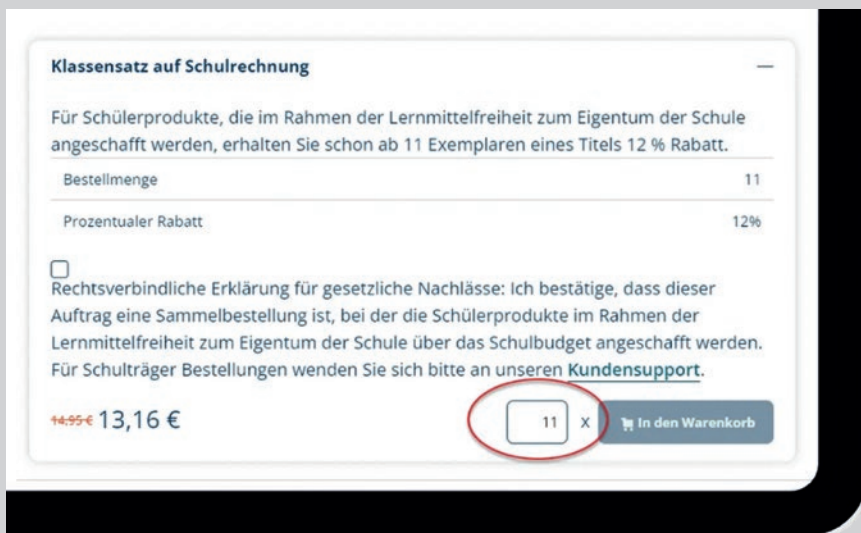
Klassensatz auf Schulrechnung

—

Für Schülerprodukte, die im Rahmen der Lernmittelfreiheit zum Eigentum der Schule angeschafft werden, erhalten Sie schon ab 11 Exemplaren eines Titels 12 % Rabatt.

| Bestellmenge | 11 |
|---|---|
| Prozentualer Rabatt | 12% |

Rechtsverbindliche Erklärung für gesetzliche Nachlässe: Ich bestätige, dass dieser Auftrag eine Sammelbestellung ist, bei der die Schülerprodukte im Rahmen der Lernmittelfreiheit zum Eigentum der Schule über das Schulbudget angeschafft werden. Für Schulträger Bestellungen wenden Sie sich bitte an unseren Kundensupport.

14,95 € 13,16 €

11 x In den Warenkorb